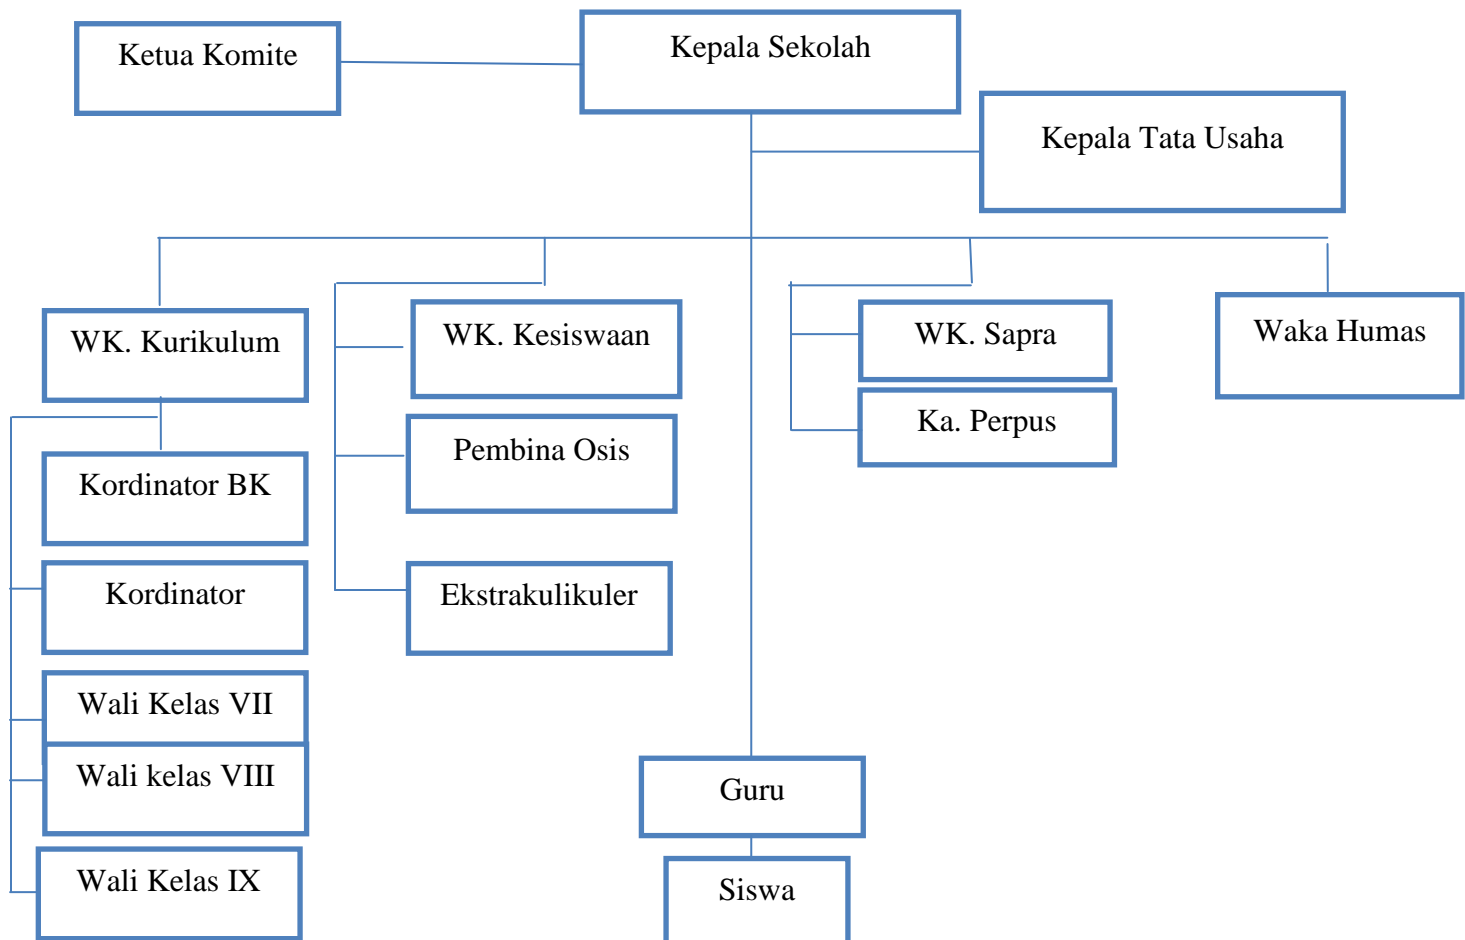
Ketua Komite

Kepala Sekolah

Kepala Tata Usaha

WK. Kurikulum

Kordinator BK

Kordinator

Wali Kelas VII

Wali kelas VIII

Wali Kelas IX

WK. Kesiswaan

Pembina Osis

Ekstrakulikuler

WK. Sapra

Ka. Perpus

Waka Humas

Guru

Siswa